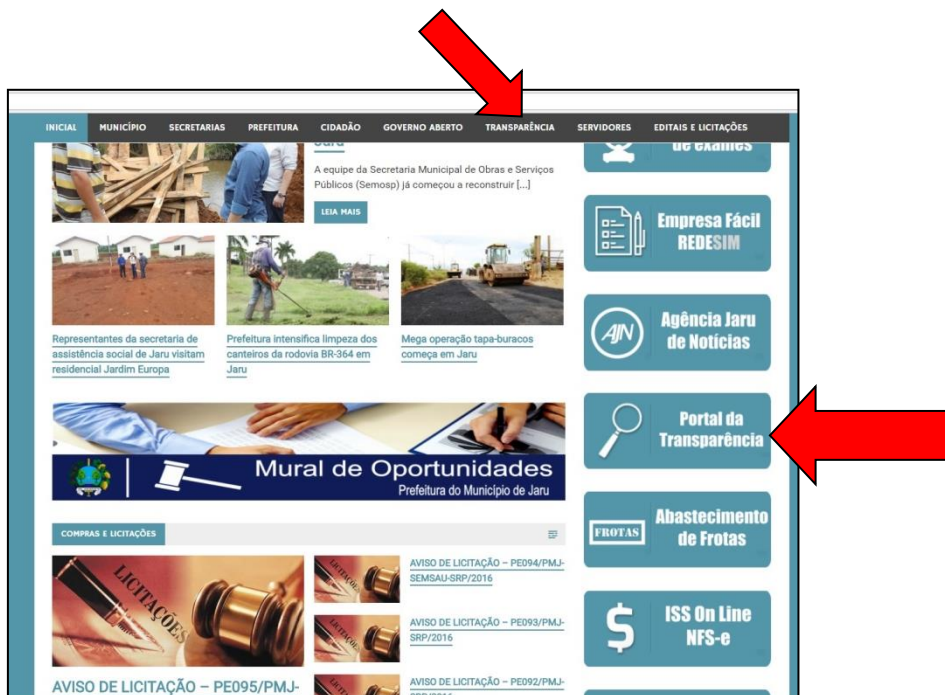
INICIAL MUNICÍPIO SECRETARIAS PREFEITURA CIDADÃO GOVERNO ABERTO TRANSPARÊNCIA SERVIDORES EDITAIS E LICITAÇÕES

Jaru

A equipe da Secretaria Municipal de Obras e Serviços Públicos (Semosp) já começou a reconstruir [...]

LEIA MAIS

de exames

Empresa Fácil REDESIM

Representantes da secretaria de assistência social de Jaru visitam residencial Jardim Europa

Prefeitura intensifica limpeza dos canteiros da rodovia BR-364 em Jaru

Mega operação tapa-buracos começa em Jaru

AJN Agência Jaru de Notícias

Portal da Transparência

Mural de Oportunidades
Prefeitura do Município de Jaru

COMPRAS E LICITAÇÕES

FROTAS Abastecimento de Frotas

LICITAÇÕES

AVISO DE LICITAÇÃO – PE094/PMJ-SEMSAU-SRP/2016

AVISO DE LICITAÇÃO – PE093/PMJ-SRP/2016

AVISO DE LICITAÇÃO – PE092/PMJ-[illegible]

$ ISS On Line NFS-e

AVISO DE LICITAÇÃO – PE095/PMJ-